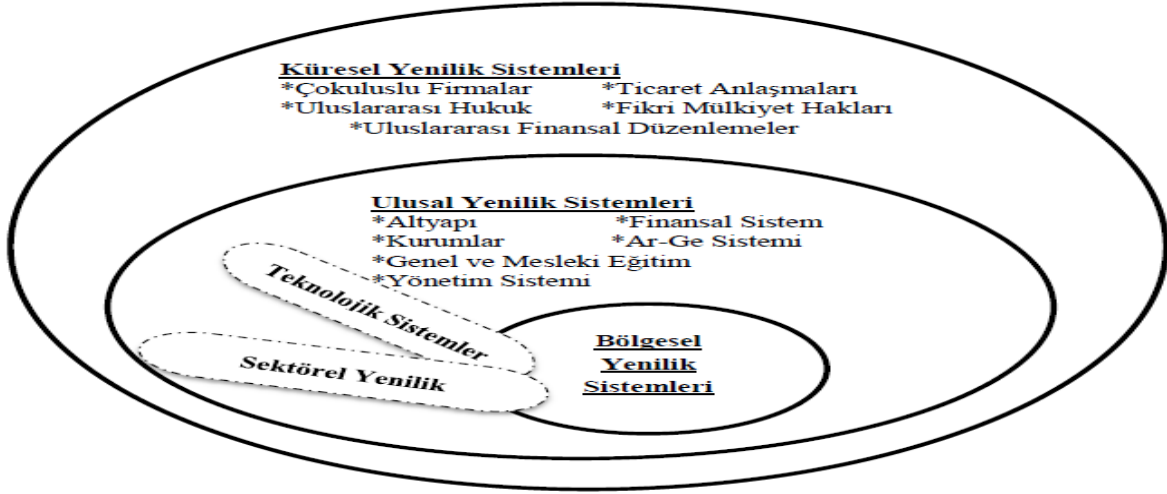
Küresel Yenilik Sistemleri
*Çokuluslu Firmalar *Ticaret Anlaşmaları
*Uluslararası Hukuk *Fikri Mülkiyet Hakları
*Uluslararası Finansal Düzenlemeler

Ulusal Yenilik Sistemleri
*Altyapı *Finansal Sistem
*Kurumlar *Ar-Ge Sistemi
*Genel ve Mesleki Eğitim
*Yönetim Sistemi

Teknolojik Sistemler

Sektörel Yenilik

Bölgesel Yenilik Sistemleri